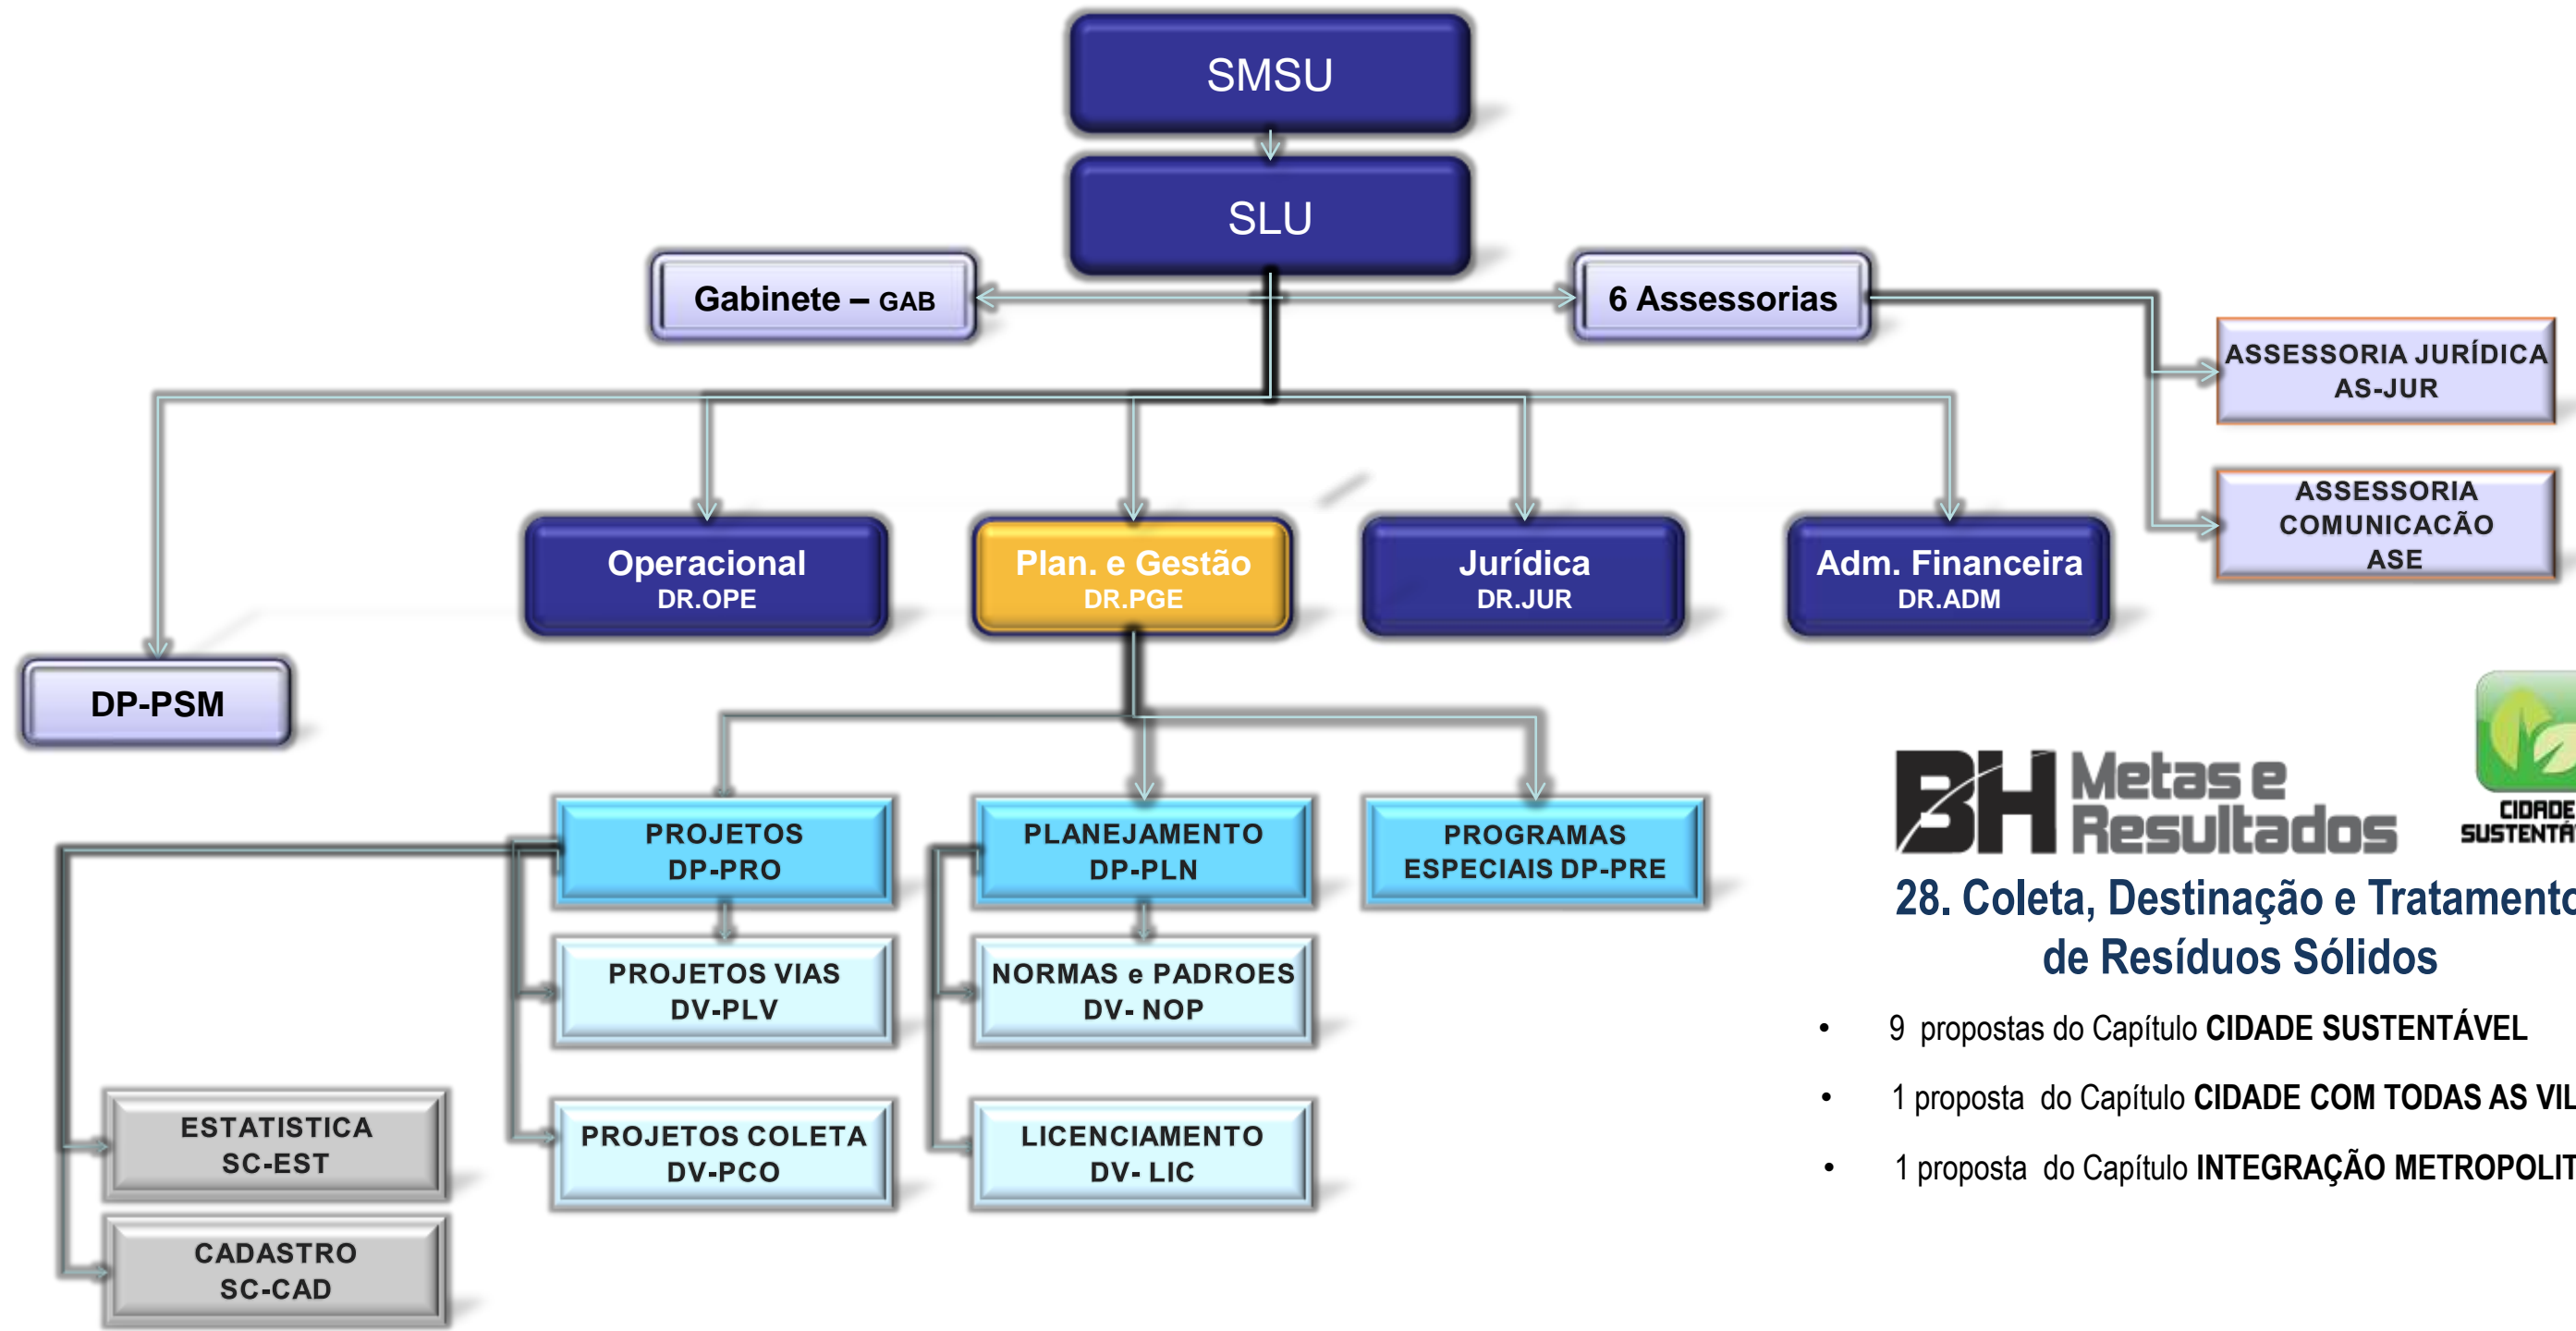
SMSU

SLU

Gabinete – GAB

6 Assessorias

ASSESSORIA JURÍDICA AS-JUR

ASSESSORIA COMUNICACÃO ASE

Operacional DR.OPE

Plan. e Gestão DR.PGE

Jurídica DR.JUR

Adm. Financeira DR.ADM

DP-PSM

PROJETOS DP-PRO

PLANEJAMENTO DP-PLN

PROGRAMAS ESPECIAIS DP-PRE

PROJETOS VIAS DV-PLV

NORMAS e PADROES DV- NOP

PROJETOS COLETA DV-PCO

LICENCIAMENTO DV- LIC

ESTATISTICA SC-EST

CADASTRO SC-CAD

BH Metas e Resultados

CIDADE SUSTENTÁ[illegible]

28. Coleta, Destinação e Tratamento de Resíduos Sólidos

• 9 propostas do Capítulo CIDADE SUSTENTÁVEL

• 1 proposta do Capítulo CIDADE COM TODAS AS VIL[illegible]

• 1 proposta do Capítulo INTEGRAÇÃO METROPOLIT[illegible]